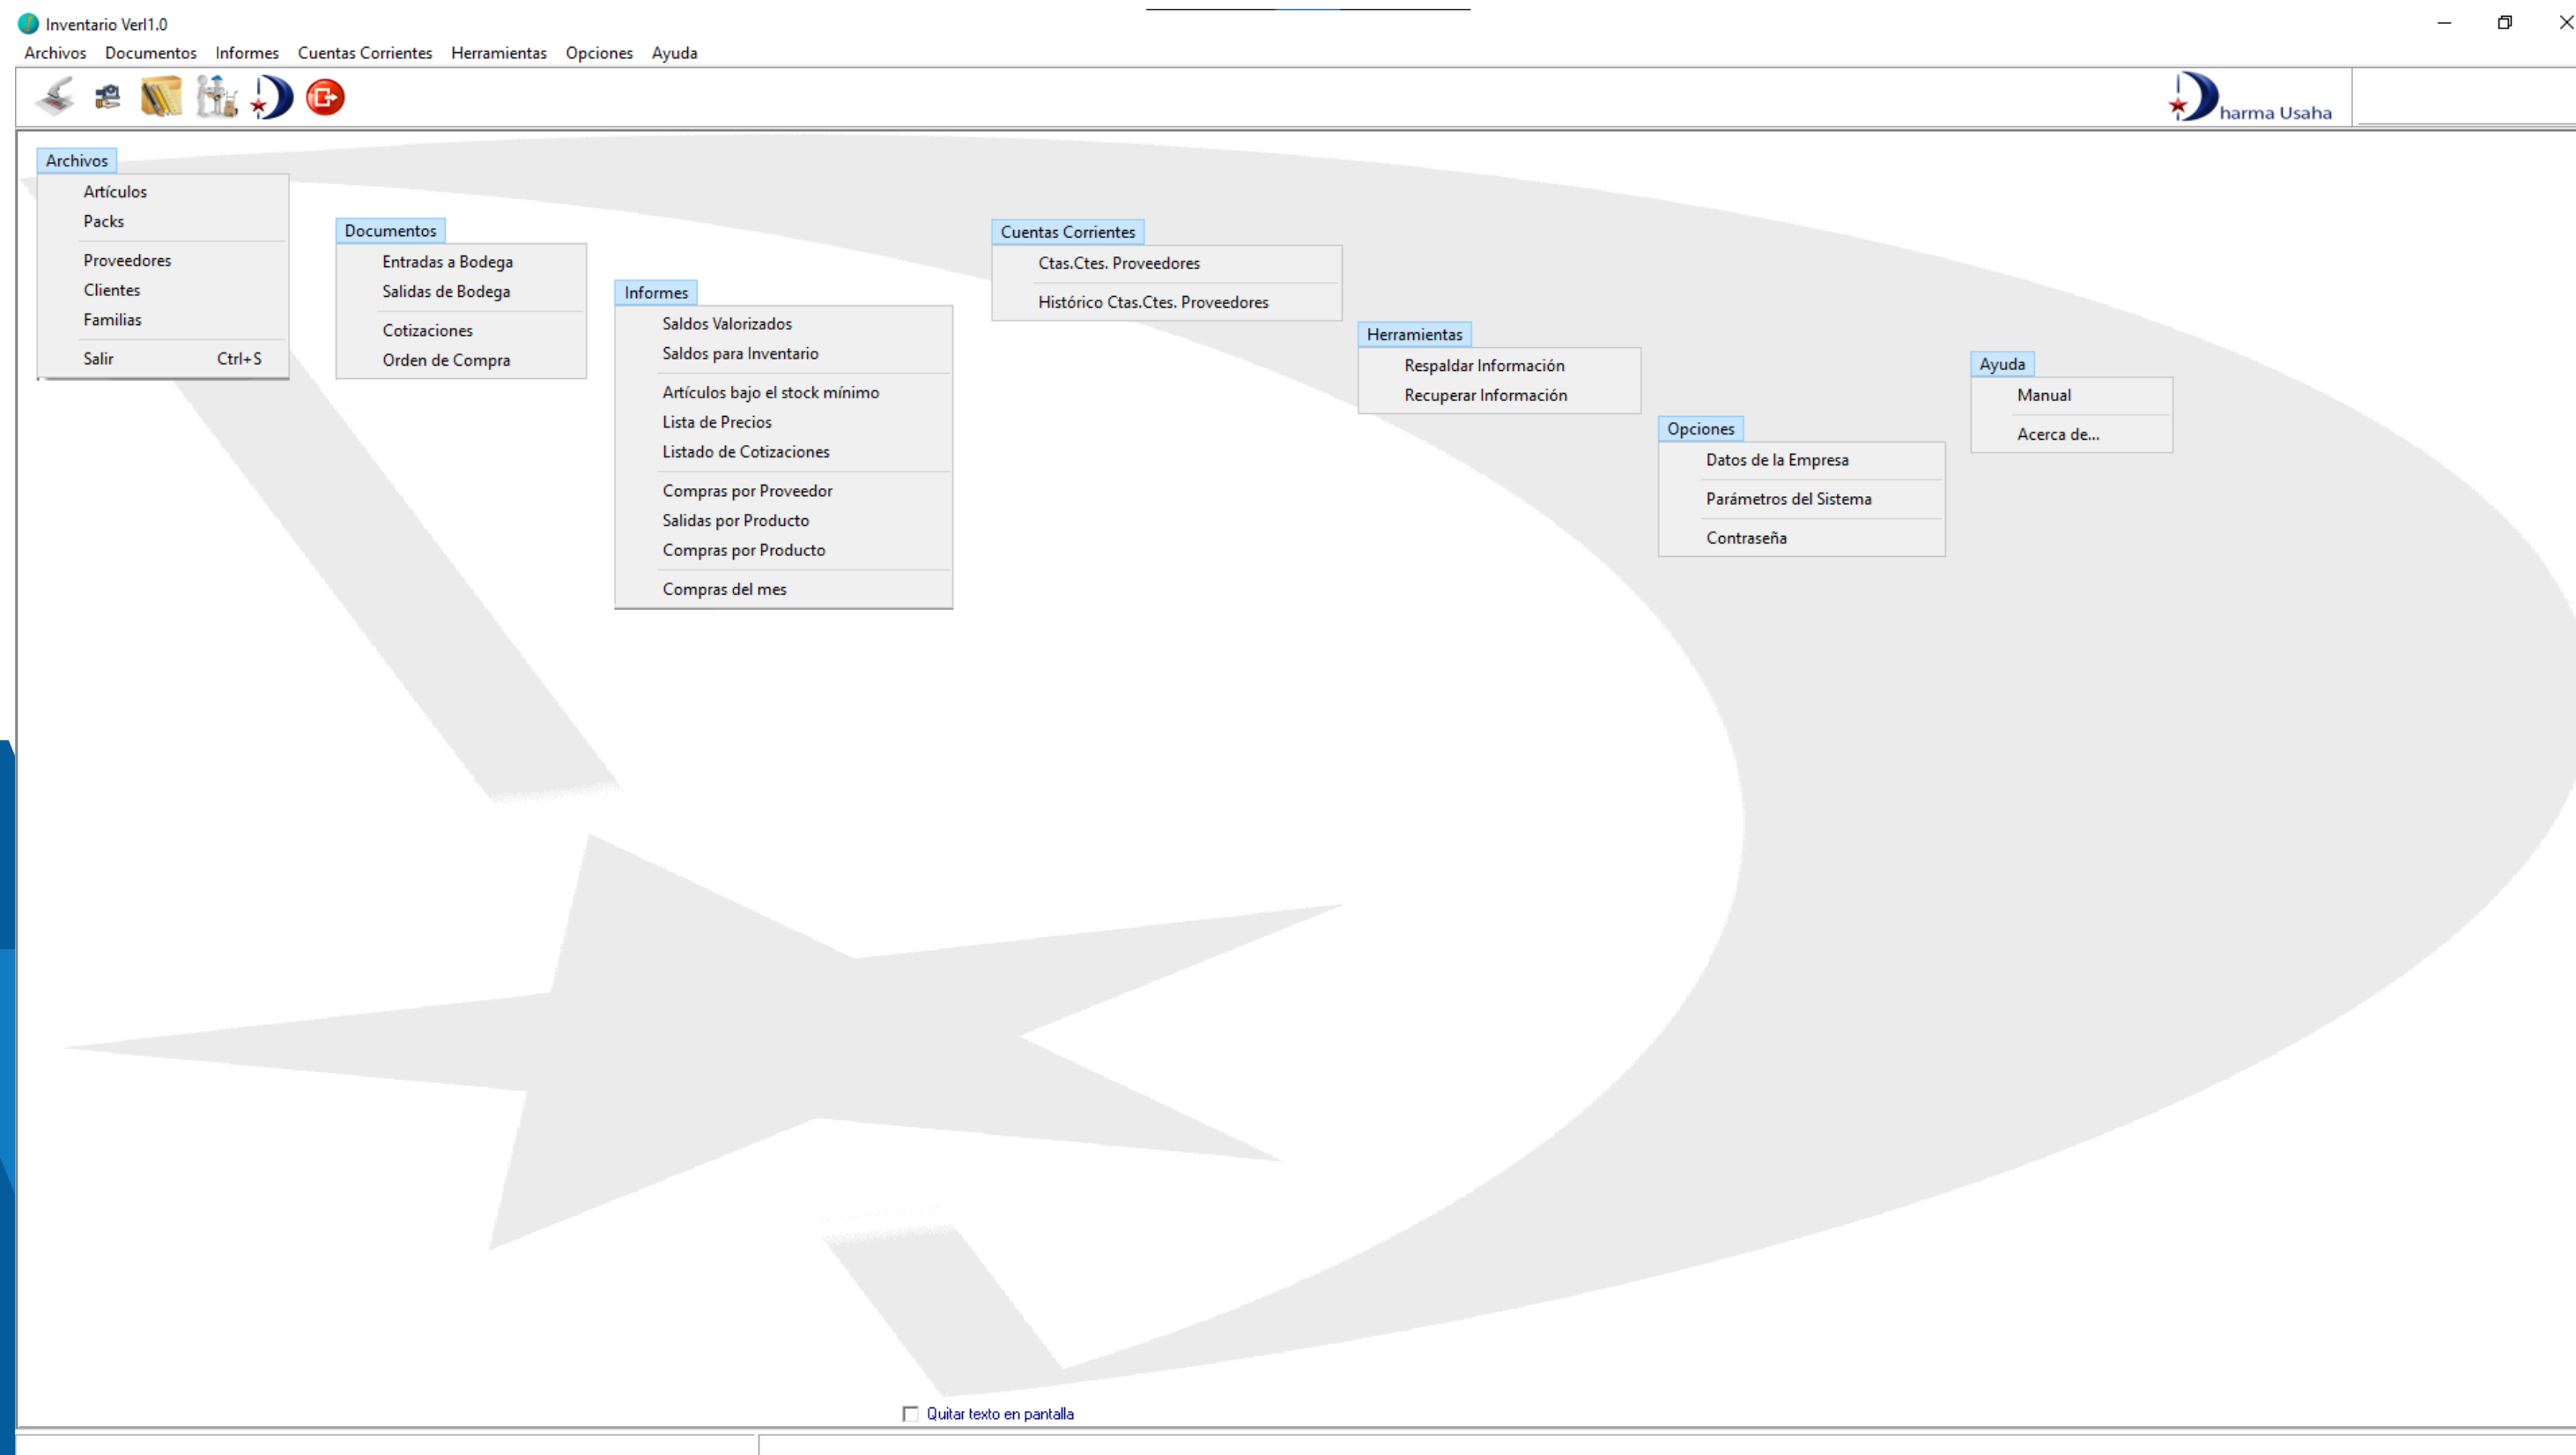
Inventario Verl1.0

Archivos Documentos Informes Cuentas Corrientes Herramientas Opciones Ayuda

harma Usaha

Archivos
Artículos
Packs
Proveedores
Clientes
Familias
Salir Ctrl+S

Documentos
Entradas a Bodega
Salidas de Bodega
Cotizaciones
Orden de Compra

Informes
Saldos Valorizados
Saldos para Inventario
Artículos bajo el stock mínimo
Lista de Precios
Listado de Cotizaciones
Compras por Proveedor
Salidas por Producto
Compras por Producto
Compras del mes

Cuentas Corrientes
Ctas.Ctes. Proveedores
Histórico Ctas.Ctes. Proveedores

Herramientas
Respaldar Información
Recuperar Información

Opciones
Datos de la Empresa
Parámetros del Sistema
Contraseña

Ayuda
Manual
Acerca de...

Quitar texto en pantalla